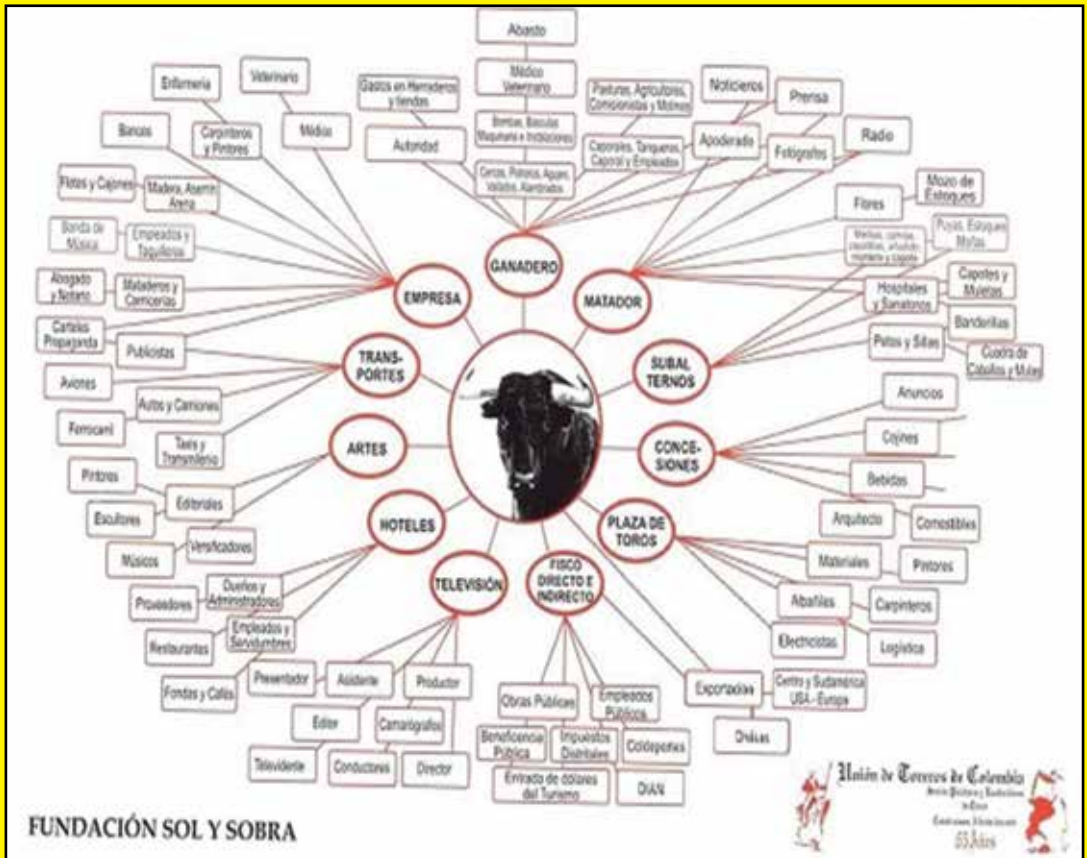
Abasto

Médico Veterinario

Bombas, Básculas Maquinaria e Instalaciones

Cercas, Potreros, Aguas, Vallados, Alambrados

Gastos en Herraderos y tiendas

Autoridad

Pasturas, Agricultores, Comisionistas y Molinos

Caporales, Tanqueros, Caporal y Empleados

Noticieros

Prensa

Apoderado

Fotógrafos

Radio

Enfermería

Veterinario

Bancos

Carpinteros y Pintores

Médico

Fletes y Cajones

Madera, Aserrín Arena

Banda de Música

Empleados y Taquilleros

Abogado y Notario

Mataderos y Carnicerías

Carteles Propaganda

Publicistas

Aviones

Autos y Camiones

Ferrocarril

Taxis y Transmilenio

Pintores

Editoriales

Escultores

Versificadores

Músicos

Dueños y Administradores

Proveedores

Empleados y Servidumbres

Restaurantes

Fondas y Cafés

Presentador

Asistente

Productor

Editor

Camarógrafos

Televidente

Conductores

Director

Obras Públicas

Empleados Públicos

Beneficencia Pública

Impuestos Distritales

Coldeportes

Entrada de dólares del Turismo

DIAN

Exportaciones

Centro y Suramérica USA - Europa

Divisas

GANADERO

EMPRESA

MATADOR

TRANS-PORTES

SUBAL TERNOS

ARTES

CONCE-SIONES

HOTELES

PLAZA DE TOROS

TELEVISIÓN

FISCO DIRECTO E INDIRECTO

Mozo de Estoques

Flores

Medias, camisa, zapatillas, añadido, montera y capote

Puyas, Estoques Muletas

Capotes y Muletas

Hospitales y Sanatorios

Banderillas

Petos y Sillas

Cuadra de Caballos y Mulas

Anuncios

Cojines

Bebidas

Arquitecto

Comestibles

Materiales

Pintores

Albañiles

Carpinteros

Electricistas

Logística

FUNDACIÓN SOL Y SOBRA

Unión de Toreros de Colombia

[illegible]

53 Años